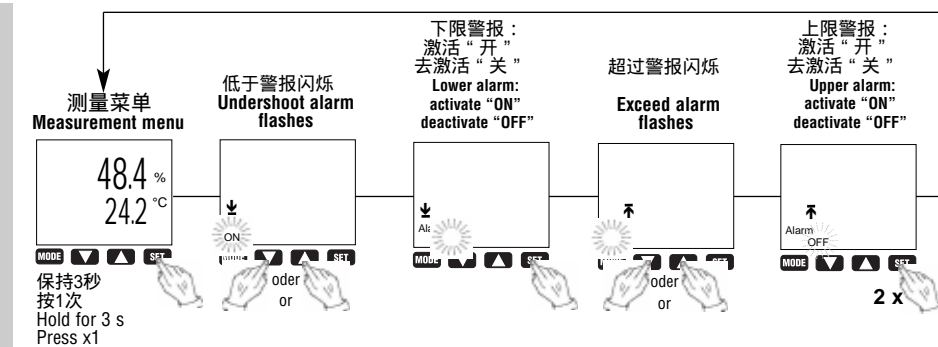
测量菜单
Measurement menu

48.4 %
24.2 °C

MODE SET

保持3秒
按1次
Hold for 3 s
Press x1

低于警报闪烁
Undershoot alarm flashes

ON

MODE SET

oder
or

下限警报：
激活 " 开 "
去激活 " 关 "
Lower alarm:
activate "ON"
deactivate "OFF"

Ala

MODE SET

超过警报闪烁
Exceed alarm flashes

SET

oder
or

上限警报：
激活 " 开 "
去激活 " 关 "
Upper alarm:
activate "ON"
deactivate "OFF"

Alarm
OFF

MODE SET

2 x